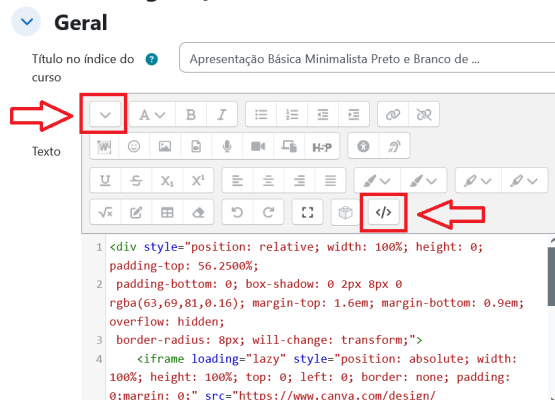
Geral

Título no índice do curso

Apresentação Básica Minimalista Preto e Branco de ...

Texto

H-P

1 <div style="position: relative; width: 100%; height: 0; padding-top: 56.2500%;
padding-bottom: 0; box-shadow: 0 2px 8px 0 rgba(63,69,81,0.16); margin-top: 1.6em; margin-bottom: 0.9em; overflow: hidden;
2 border-radius: 8px; will-change: transform;">
3 <iframe loading="lazy" style="position: absolute; width: 100%; height: 100%; top: 0; left: 0; border: none; padding: 0;margin: 0;" src="https://www.canva.com/design/
4